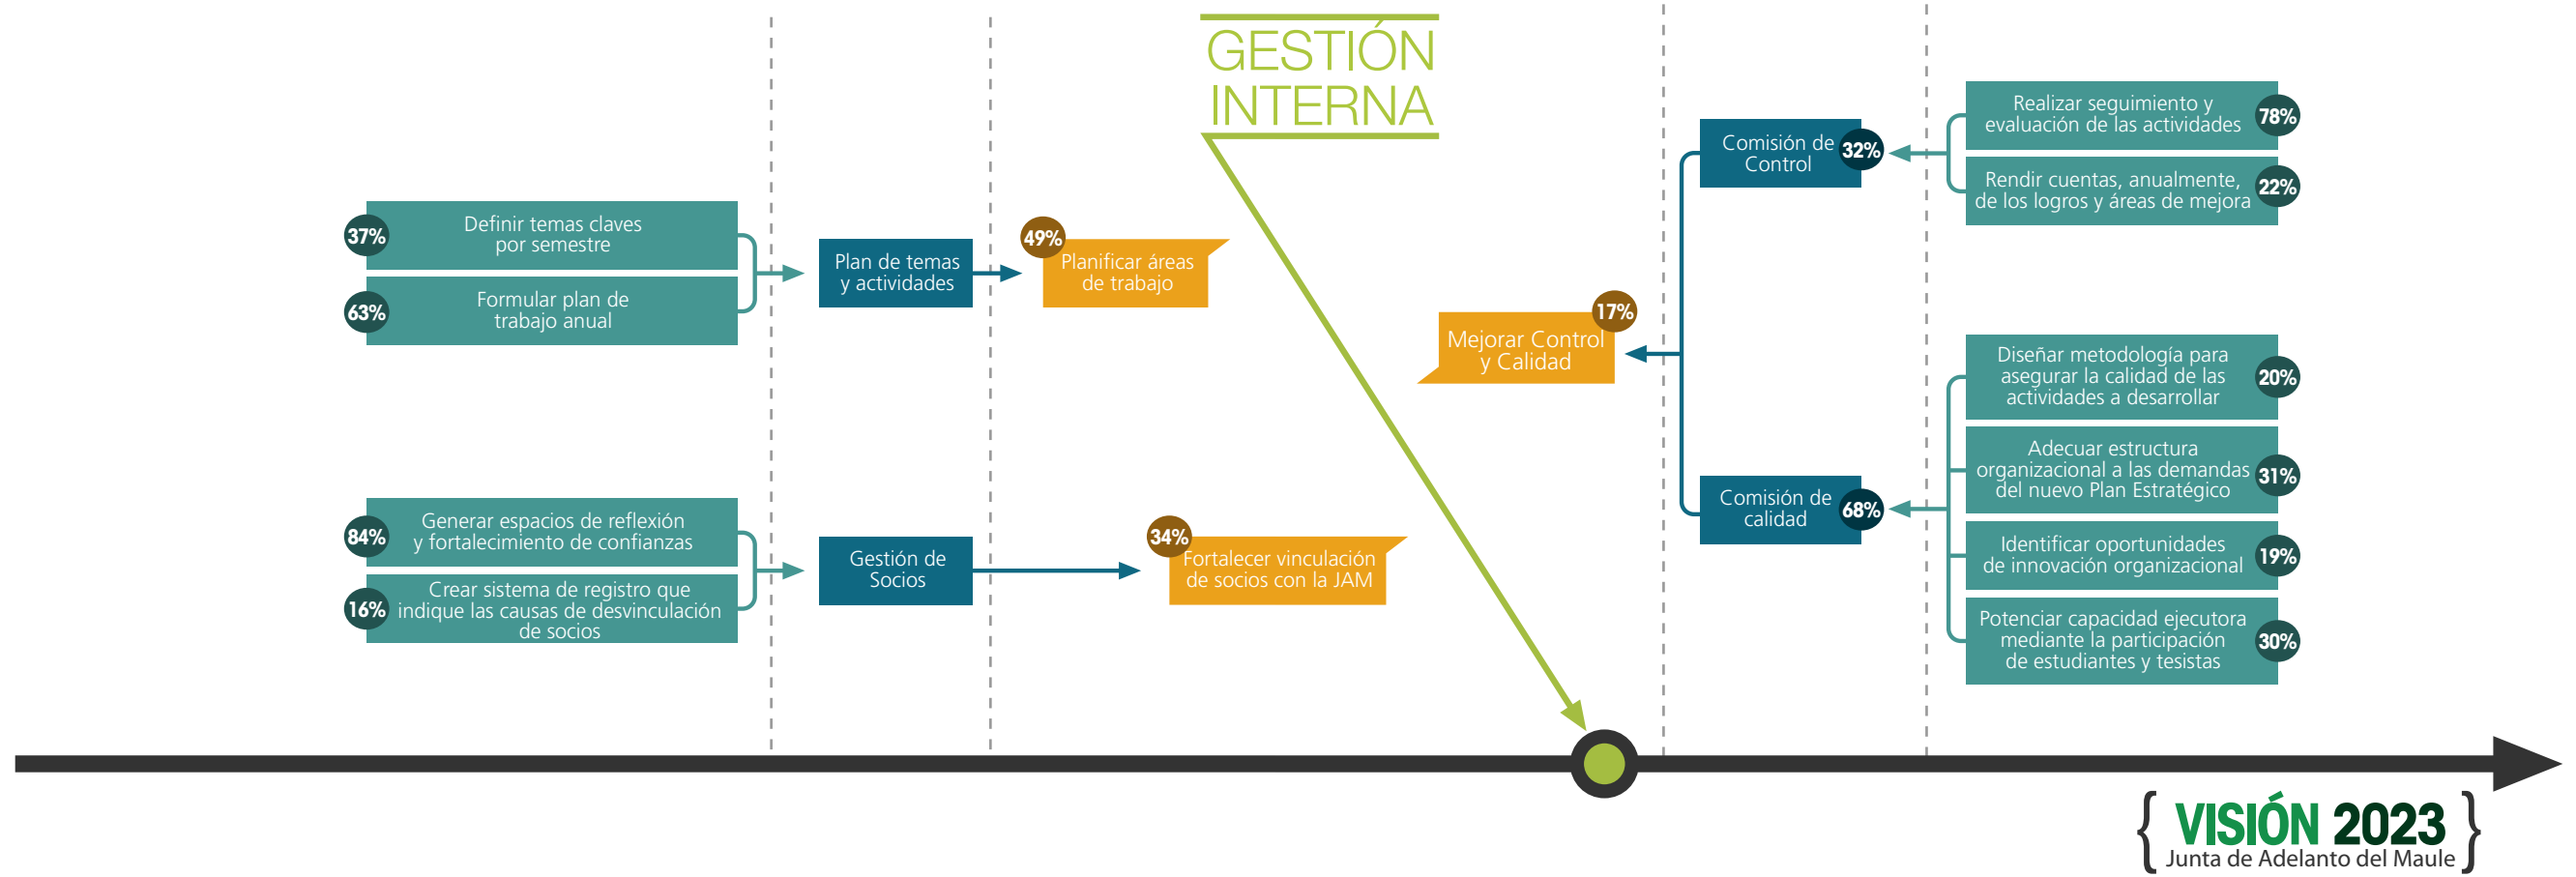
GESTIÓN INTERNA

37% Definir temas claves por semestre

63% Formular plan de trabajo anual

Plan de temas y actividades

49% Planificar áreas de trabajo

84% Generar espacios de reflexión y fortalecimiento de confianzas

16% Crear sistema de registro que indique las causas de desvinculación de socios

Gestión de Socios

34% Fortalecer vinculación de socios con la JAM

17% Mejorar Control y Calidad

Comisión de Control 32%

Realizar seguimiento y evaluación de las actividades 78%

Rendir cuentas, anualmente, de los logros y áreas de mejora 22%

Comisión de calidad 68%

Diseñar metodología para asegurar la calidad de las actividades a desarrollar 20%

Adecuar estructura organizacional a las demandas del nuevo Plan Estratégico 31%

Identificar oportunidades de innovación organizacional 19%

Potenciar capacidad ejecutora mediante la participación de estudiantes y tesistas 30%

{ VISIÓN 2023 Junta de Adelanto del Maule }